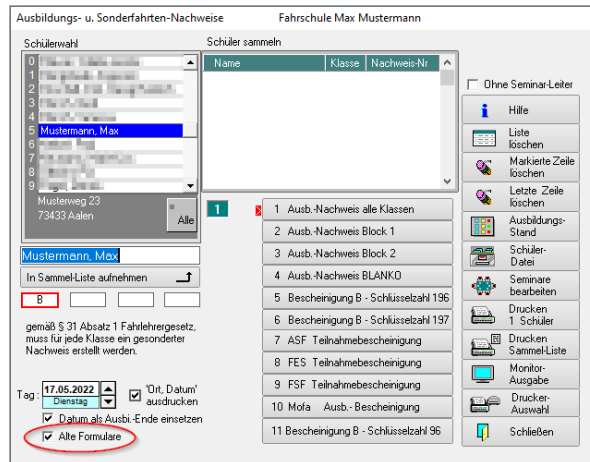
Ausbildungs- u. Sonderfahrten-Nachweise Fahrschule Max Mustermann

Schülerwahl

0 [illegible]
1 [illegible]
2 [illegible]
3 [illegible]
4 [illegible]
5 Mustermann, Max
6 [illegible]
7 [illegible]
8 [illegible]
9 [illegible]

Musterweg 23
73433 Aalen

Alle

Mustermann, Max

In Sammel-Liste aufnehmen

B

gemäß § 31 Absatz 1 Fahrlehrergesetz, muss für jede Klasse ein gesonderter Nachweis erstellt werden.

Tag: 17.05.2022 Dienstag

'Ort, Datum' ausdrucken

Datum als Ausbi.-Ende einsetzen

Alte Formulare

Schüler sammeln

| Name | Klasse | Nachweis-Nr |
|---|---|---|

1

1 Ausb.-Nachweis alle Klassen
2 Ausb.-Nachweis Block 1
3 Ausb.-Nachweis Block 2
4 Ausb.-Nachweis BLANKO
5 Bescheinigung B - Schlüsselzahl 196
6 Bescheinigung B - Schlüsselzahl 197
7 ASF Teilnahmebescheinigung
8 FES Teilnahmebescheinigung
9 FSF Teilnahmebescheinigung
10 Mofa Ausb.- Bescheinigung
11 Bescheinigung B - Schlüsselzahl 96

Ohne Seminar-Leiter

Hilfe
Liste löschen
Markierte Zeile löschen
Letzte Zeile löschen
Ausbildungs-Stand
Schüler-Datei
Seminare bearbeiten
Drucken 1 Schüler
Drucken Sammel-Liste
Monitor-Ausgabe
Drucker-Auswahl
Schließen